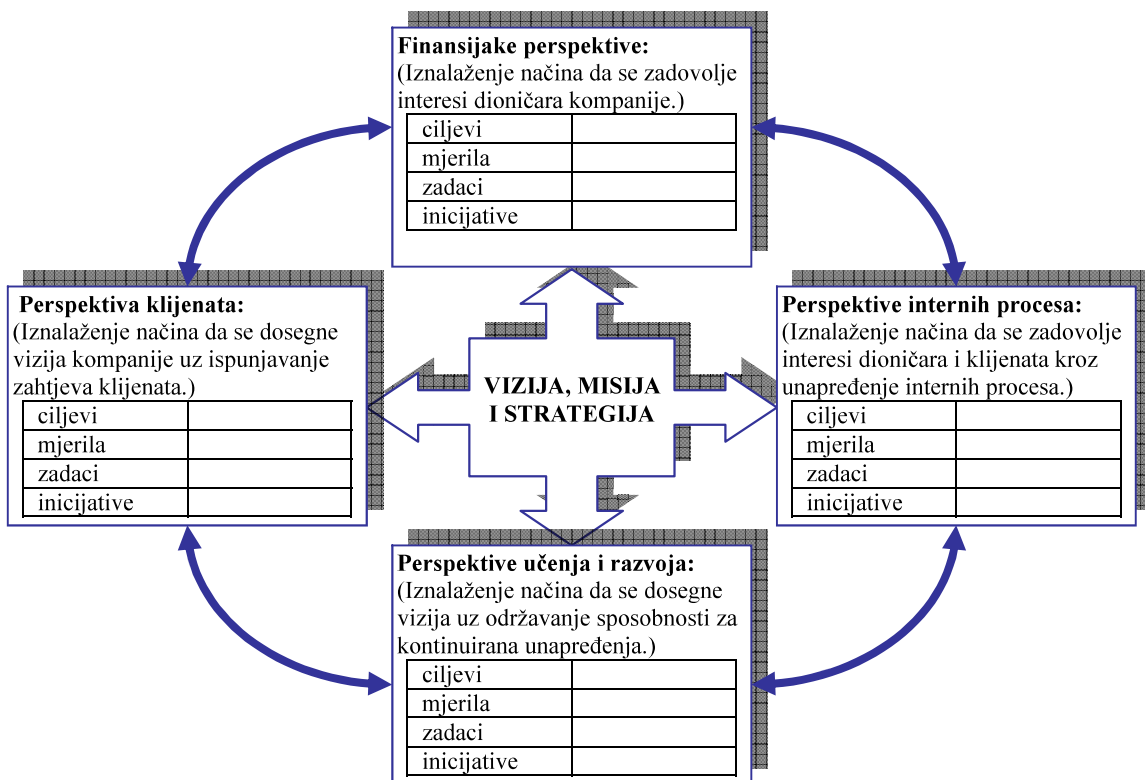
**Finansijake perspektive:**
(Iznalaženje načina da se zadovolje interesi dioničara kompanije.)

| ciljevi | |
|---|---|
| mjerila | |
| zadaci | |
| inicijative | |

**Perspektiva klijenata:**
(Iznalaženje načina da se dosegne vizija kompanije uz ispunjavanje zahtjeva klijenata.)

| ciljevi | |
|---|---|
| mjerila | |
| zadaci | |
| inicijative | |

**VIZIJA, MISIJA I STRATEGIJA**

**Perspektive internih procesa:**
(Iznalaženje načina da se zadovolje interesi dioničara i klijenata kroz unapređenje internih procesa.)

| ciljevi | |
|---|---|
| mjerila | |
| zadaci | |
| inicijative | |

**Perspektive učenja i razvoja:**
(Iznalaženje načina da se dosegne vizija uz održavanje sposobnosti za kontinuirana unapređenja.)

| ciljevi | |
|---|---|
| mjerila | |
| zadaci | |
| inicijative | |